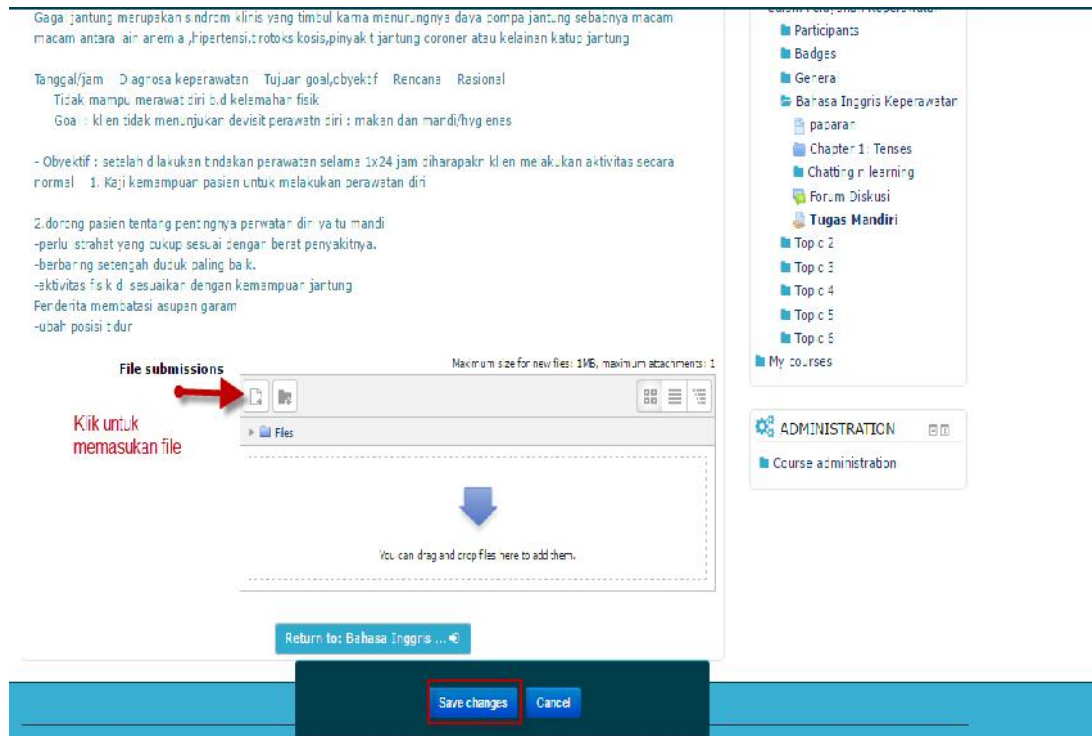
Gagal jantung merupakan sindrom klinis yang timbul karna menurunnya daya pompa jantung sebabnya macam macam antara lain anemia ,hipertensi,trotoksikosis,pinyakit jartung coroner atau kelainan katup jantung

Tanggal/jam Diagnosa keperawatan Tujuan goal,obyektif Rencana Rasional
Tidak mampu merawat diri b.d kelemahan fisik
Goal : klien tidak menunjukan devisit perawatn diri : makan dan mandi/hygienes

- Obyektif : setelah dilakukan tindakan perawatan selama 1x24 jam diharapakn klien melakukan aktivitas secara normal 1. Kaji kemampuan pasien untuk melakukan perawatan diri

2.dorong pasien tentang pentingnya perwatan diri yaitu mandi
-perlu istrahat yang cukup sesuai dengan berat penyakitnya.
-berbaring setengah duduk paling baik.
-aktivitas fisik di sesuaikan dengan kemampuan jantung
Penderita membatasi asupan garam
-ubah posisi tidur

File submissions
Maximum size for new files: 1MB, maximum attachments: 1
Kiik untuk memasukan file
Files
You can drag and drop files here to add them.
Return to: Bahasa Inggris ...
Save changes
Cancel

Participants
Badges
General
Bahasa Inggris Keperawatan
paparan
Chapter 1: Tenses
Chatting e learning
Forum Diskusi
Tugas Mandiri
Topic 2
Topic 3
Topic 4
Topic 5
Topic 6
My courses

ADMINISTRATION
Course administration